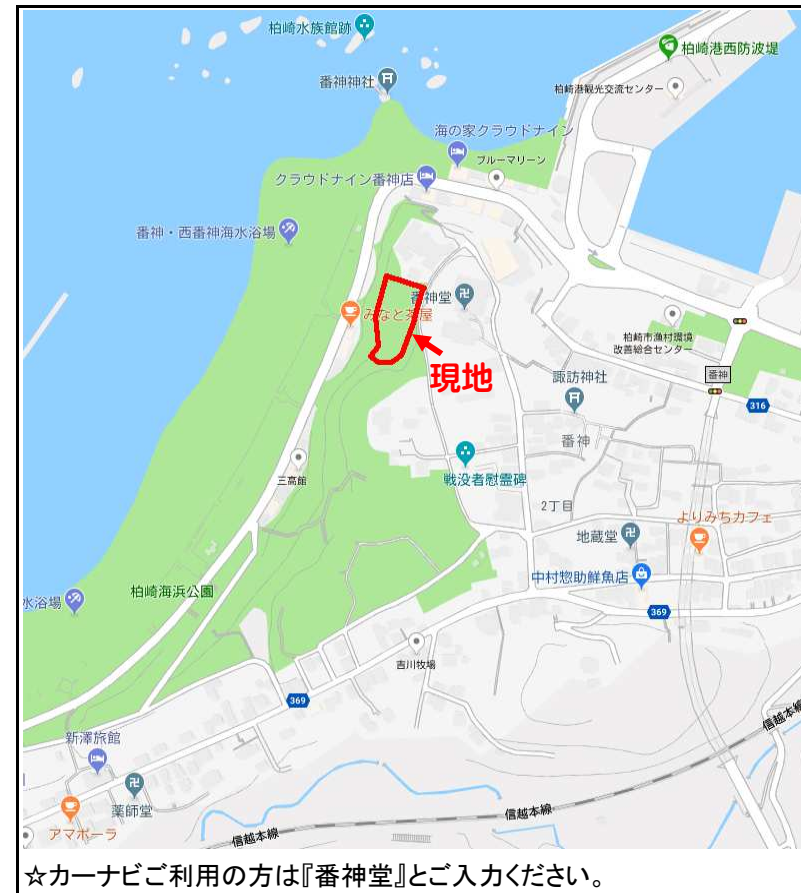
柏崎水族館跡
柏崎港西防波堤
番神神社
柏崎港観光交流センター
海の家クラウドナイン
ブルーマリーン
クラウドナイン番神店
番神・西番神海水浴場
番神堂
みなと茶屋
柏崎市漁村環境改善総合センター
現地
番神
諏訪神社
316
番神
三高館
戦没者慰霊碑
2丁目
よりみちカフェ
地蔵堂
水浴場
柏崎海浜公園
中村惣助鮮魚店
369
吉川牧場
369
信越本線
新澤旅館
薬師堂
アマポーラ
信越本線
信越本線
☆カーナビご利用の方は『番神堂』とご入力ください。